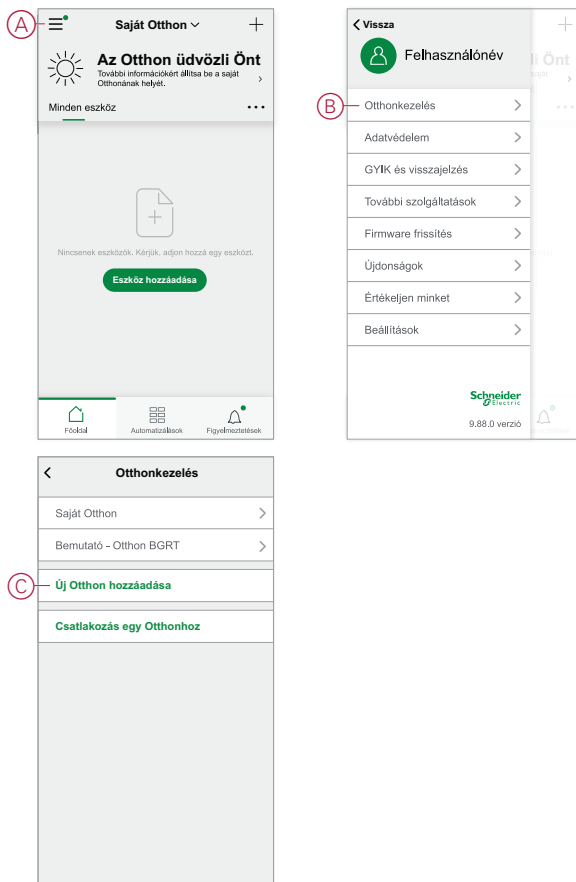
A

Saját Otthon

Az Otthon üdvözli Önt

További információkért állítsa be a saját Otthonának helyét.

Minden eszköz

Nincsenek eszközök. Kérjük, adjon hozzá egy eszközt.

Eszköz hozzáadása

Főoldal

Automatizálások

Figyelmeztetések

Vissza

Felhasználónév

B

Otthonkezelés

Adatvédelem

GYIK és visszajelzés

További szolgáltatások

Firmware frissítés

Újdonságok

Értékeljen minket

Beállítások

Schneider Electric

9.88.0 verzió

Otthonkezelés

Saját Otthon

Bemutató - Otthon BGRT

C

Új Otthon hozzáadása

Csatlakozás egy Otthonhoz